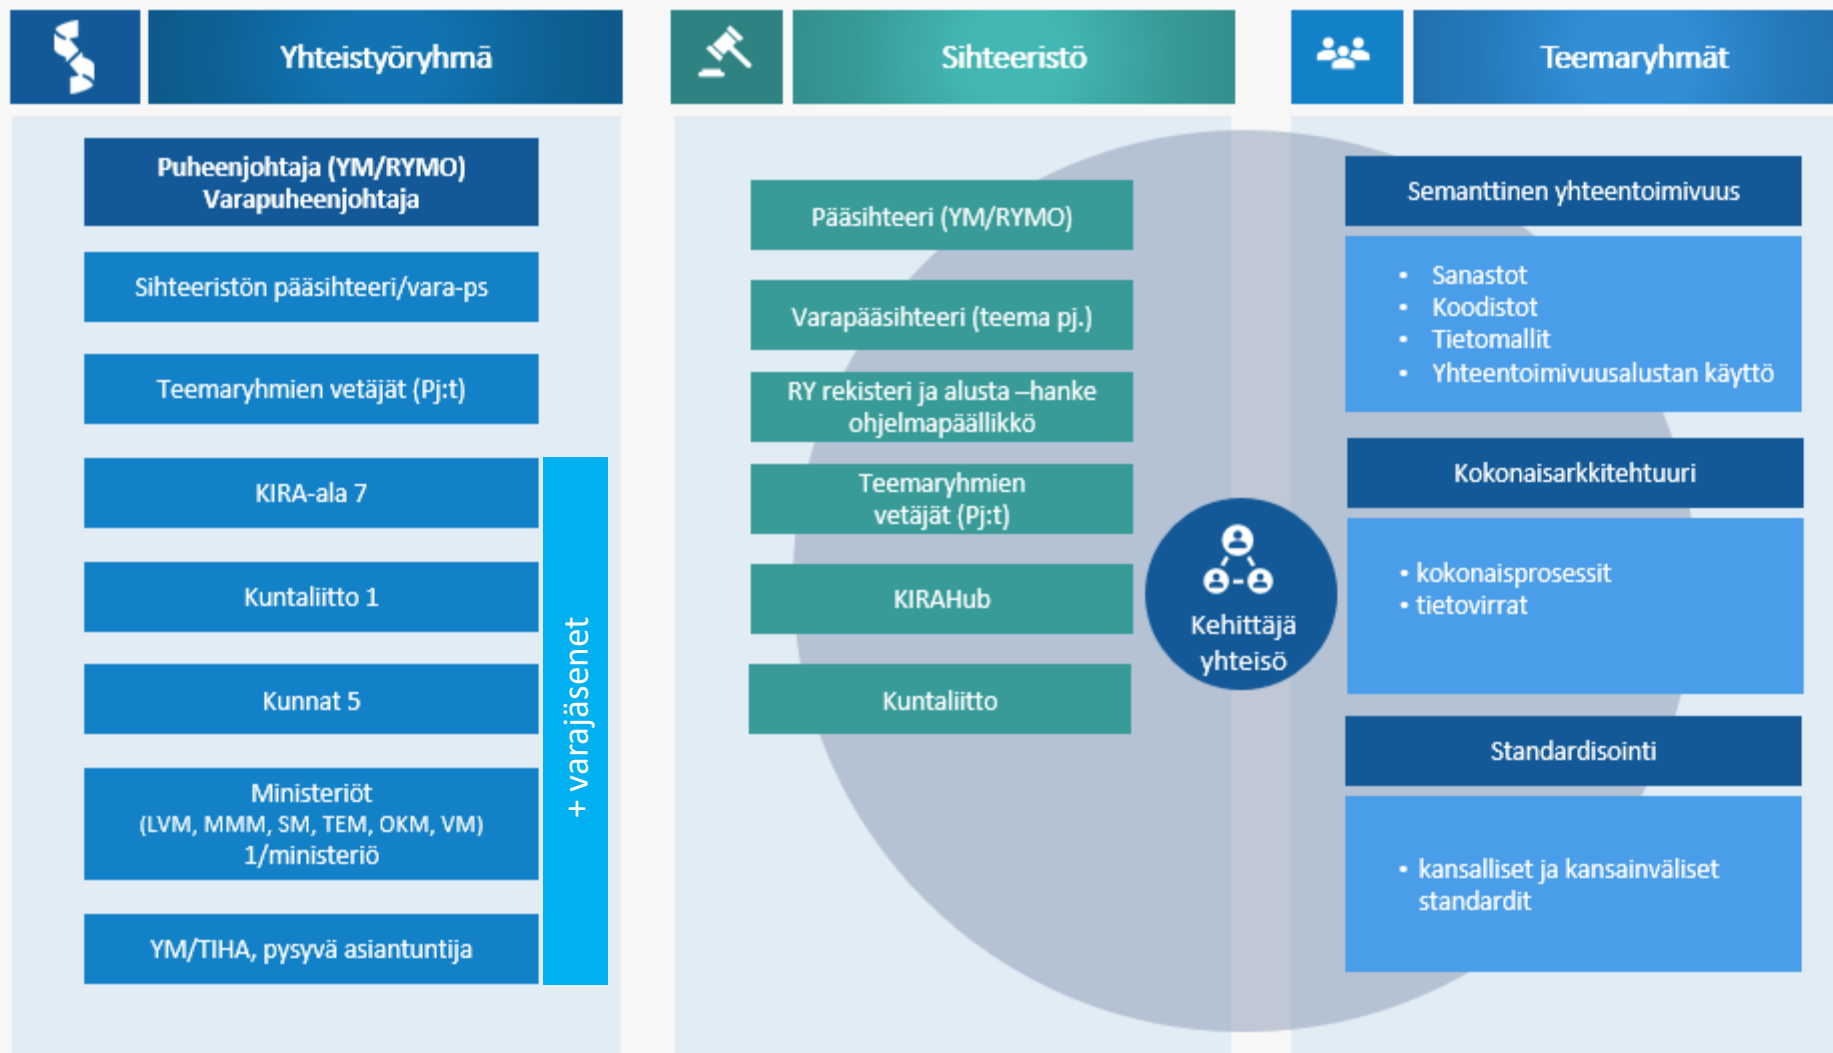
Yhteistyöryhmä

Puheenjohtaja (YM/RYMO)
Varapuheenjohtaja

Sihteeristön pääsihteeri/vara-ps

Teemaryhmien vetäjät (Pj:t)

KIRA-ala 7

Kuntaliitto 1

Kunnat 5

Ministeriöt
(LVM, MMM, SM, TEM, OKM, VM)
1/ministeriö

YM/TIHA, pysyvä asiantuntija

+ varajäsenet

Sihteeristö

Pääsihteeri (YM/RYMO)

Varapääsihteeri (teema pj.)

RY rekisteri ja alusta –hanke ohjelmapäällikkö

Teemaryhmien vetäjät (Pj:t)

KIRAHub

Kuntaliitto

Kehittäjä yhteisö

Teemaryhmät

Semanttinen yhteentoimivuus

- Sanastot
- Koodistot
- Tietomallit
- Yhteentoimivuusalustan käyttö

Kokonaisarkkitehtuuri

- kokonaisprosessit
- tietovirrat

Standardisointi

- kansalliset ja kansainväliset standardit